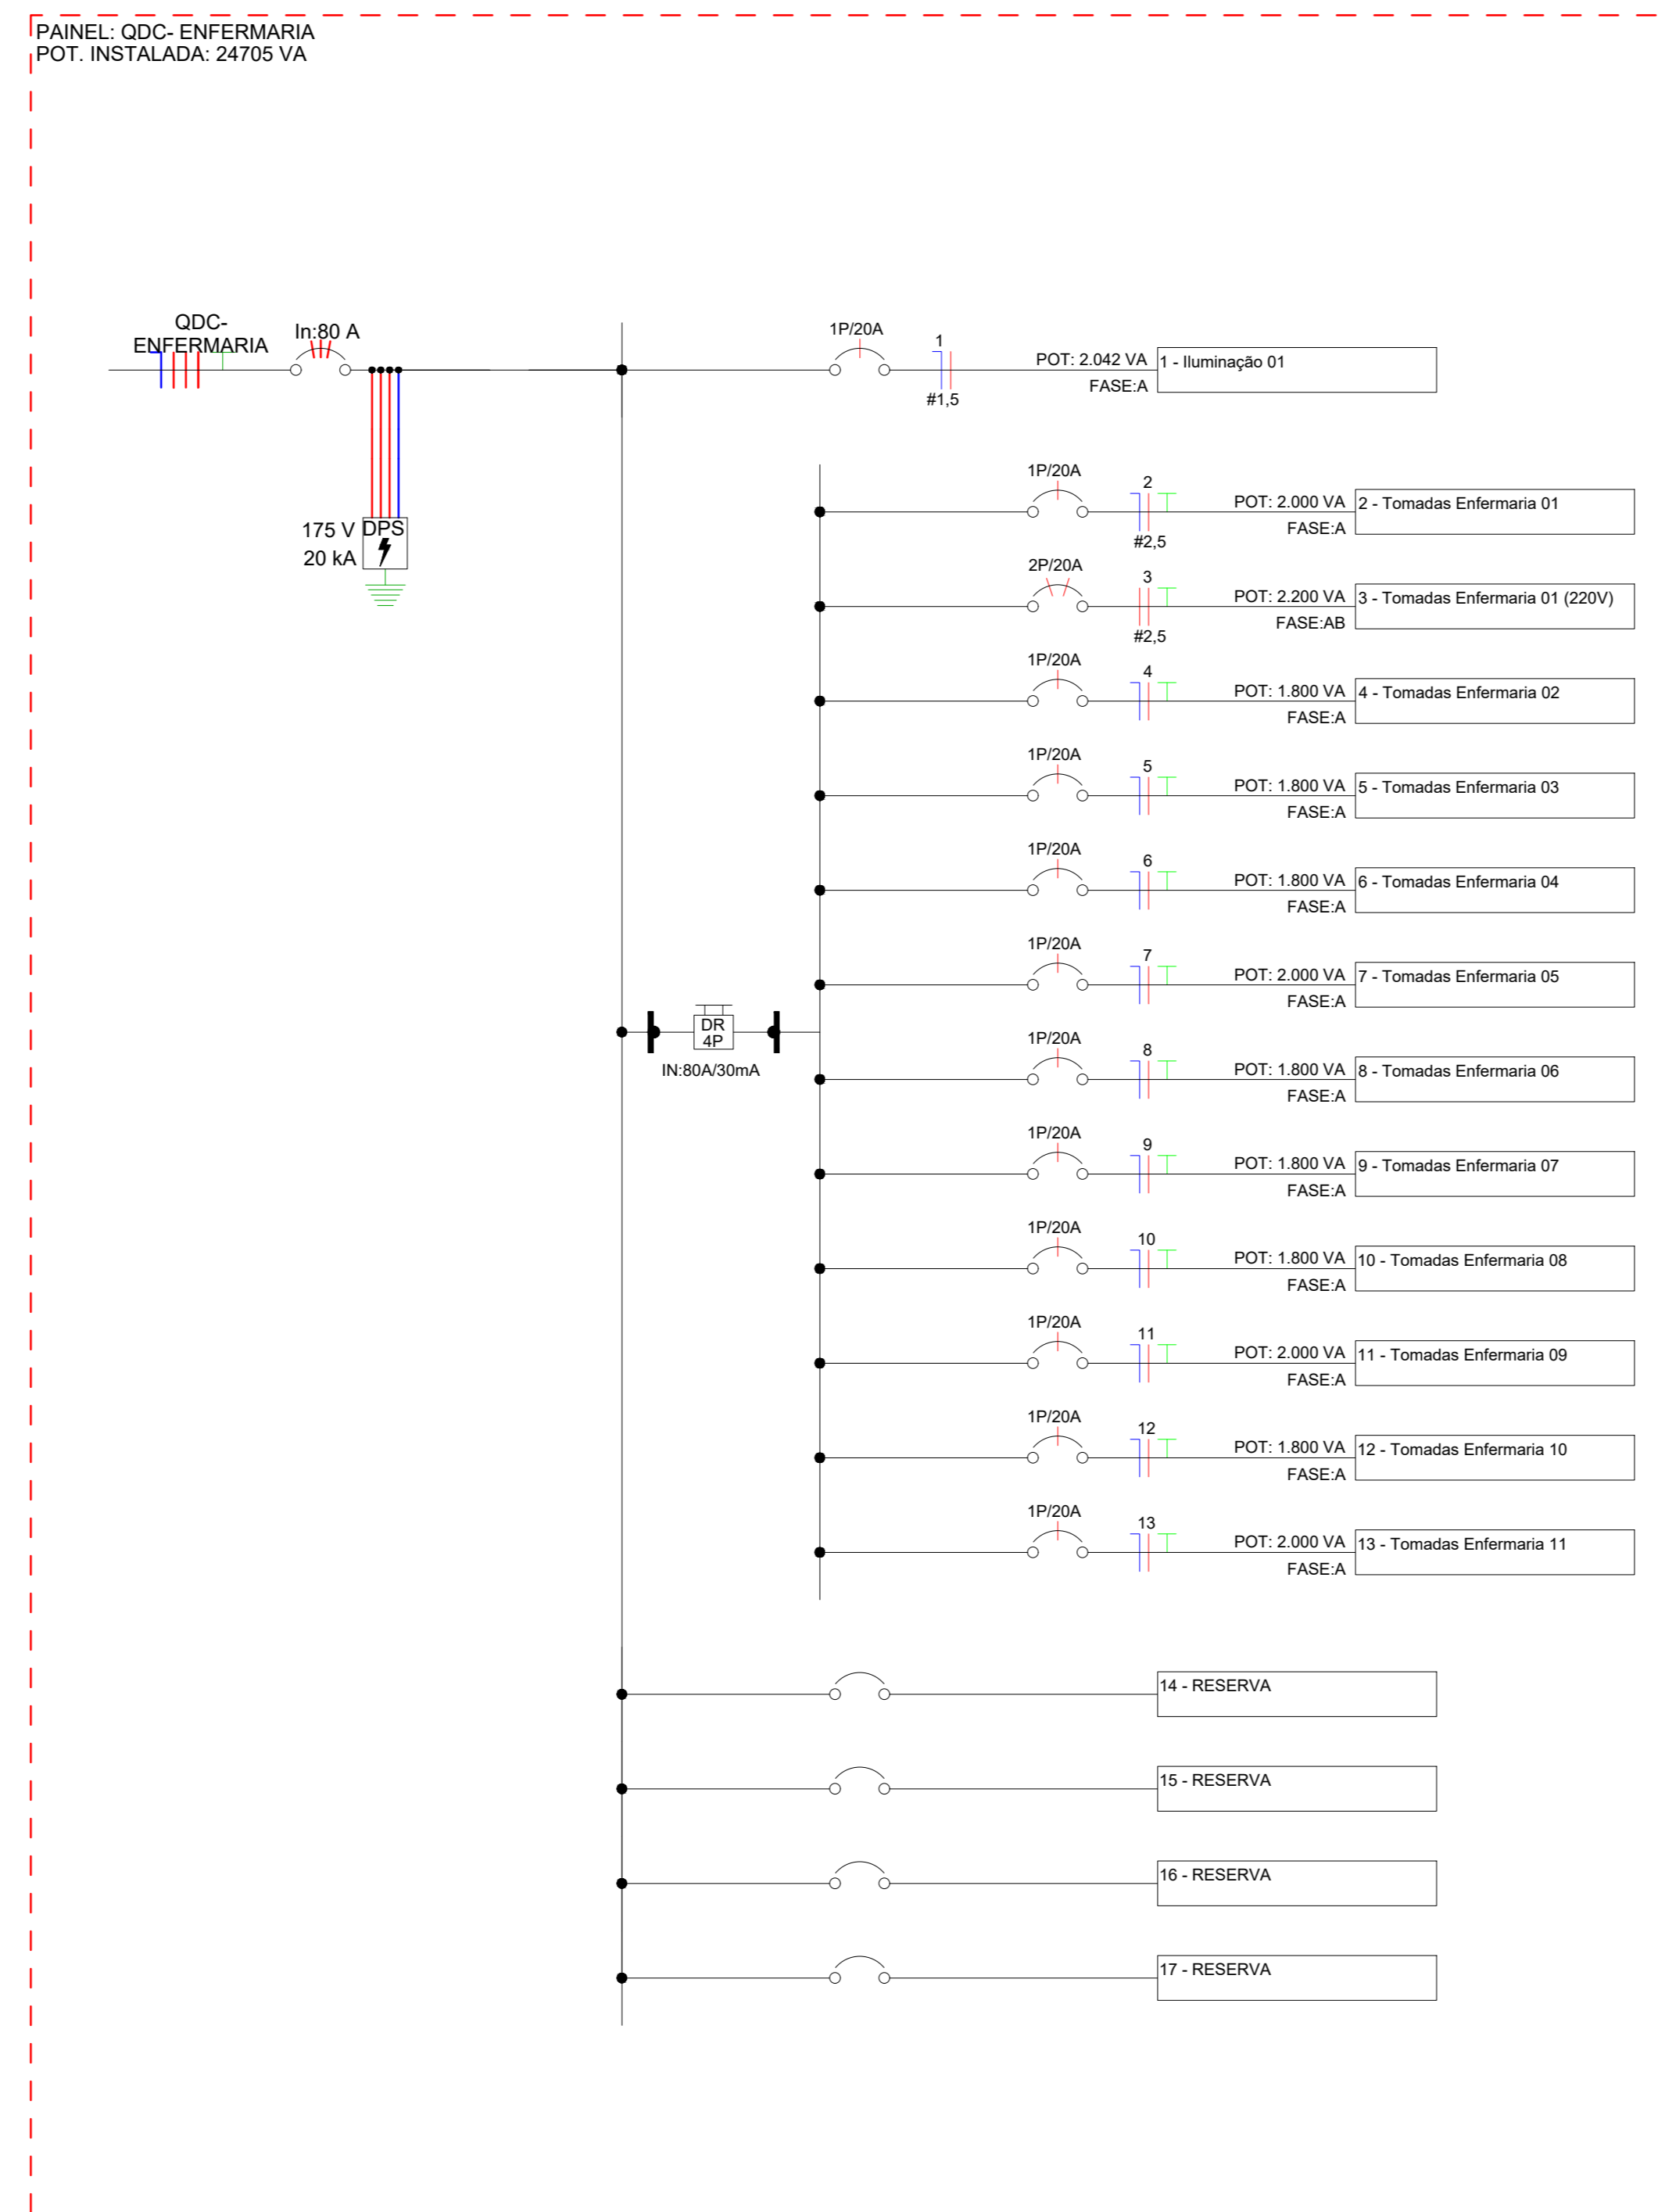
PAINEL: QDC- ENFERMARIA
POT. INSTALADA: 24705 VA

QDC-
ENFERMARIA

In:80 A

175 V DPS
20 kA

1P/20A
1
#1,5
POT: 2.042 VA
FASE:A
1 - Iluminação 01

1P/20A
2
#2,5
POT: 2.000 VA
FASE:A
2 - Tomadas Enfermaria 01

2P/20A
3
#2,5
POT: 2.200 VA
FASE:AB
3 - Tomadas Enfermaria 01 (220V)

1P/20A
4
POT: 1.800 VA
FASE:A
4 - Tomadas Enfermaria 02

1P/20A
5
POT: 1.800 VA
FASE:A
5 - Tomadas Enfermaria 03

1P/20A
6
POT: 1.800 VA
FASE:A
6 - Tomadas Enfermaria 04

1P/20A
7
POT: 2.000 VA
FASE:A
7 - Tomadas Enfermaria 05

DR
4P
IN:80A/30mA

1P/20A
8
POT: 1.800 VA
FASE:A
8 - Tomadas Enfermaria 06

1P/20A
9
POT: 1.800 VA
FASE:A
9 - Tomadas Enfermaria 07

1P/20A
10
POT: 1.800 VA
FASE:A
10 - Tomadas Enfermaria 08

1P/20A
11
POT: 2.000 VA
FASE:A
11 - Tomadas Enfermaria 09

1P/20A
12
POT: 1.800 VA
FASE:A
12 - Tomadas Enfermaria 10

1P/20A
13
POT: 2.000 VA
FASE:A
13 - Tomadas Enfermaria 11

14 - RESERVA

15 - RESERVA

16 - RESERVA

17 - RESERVA